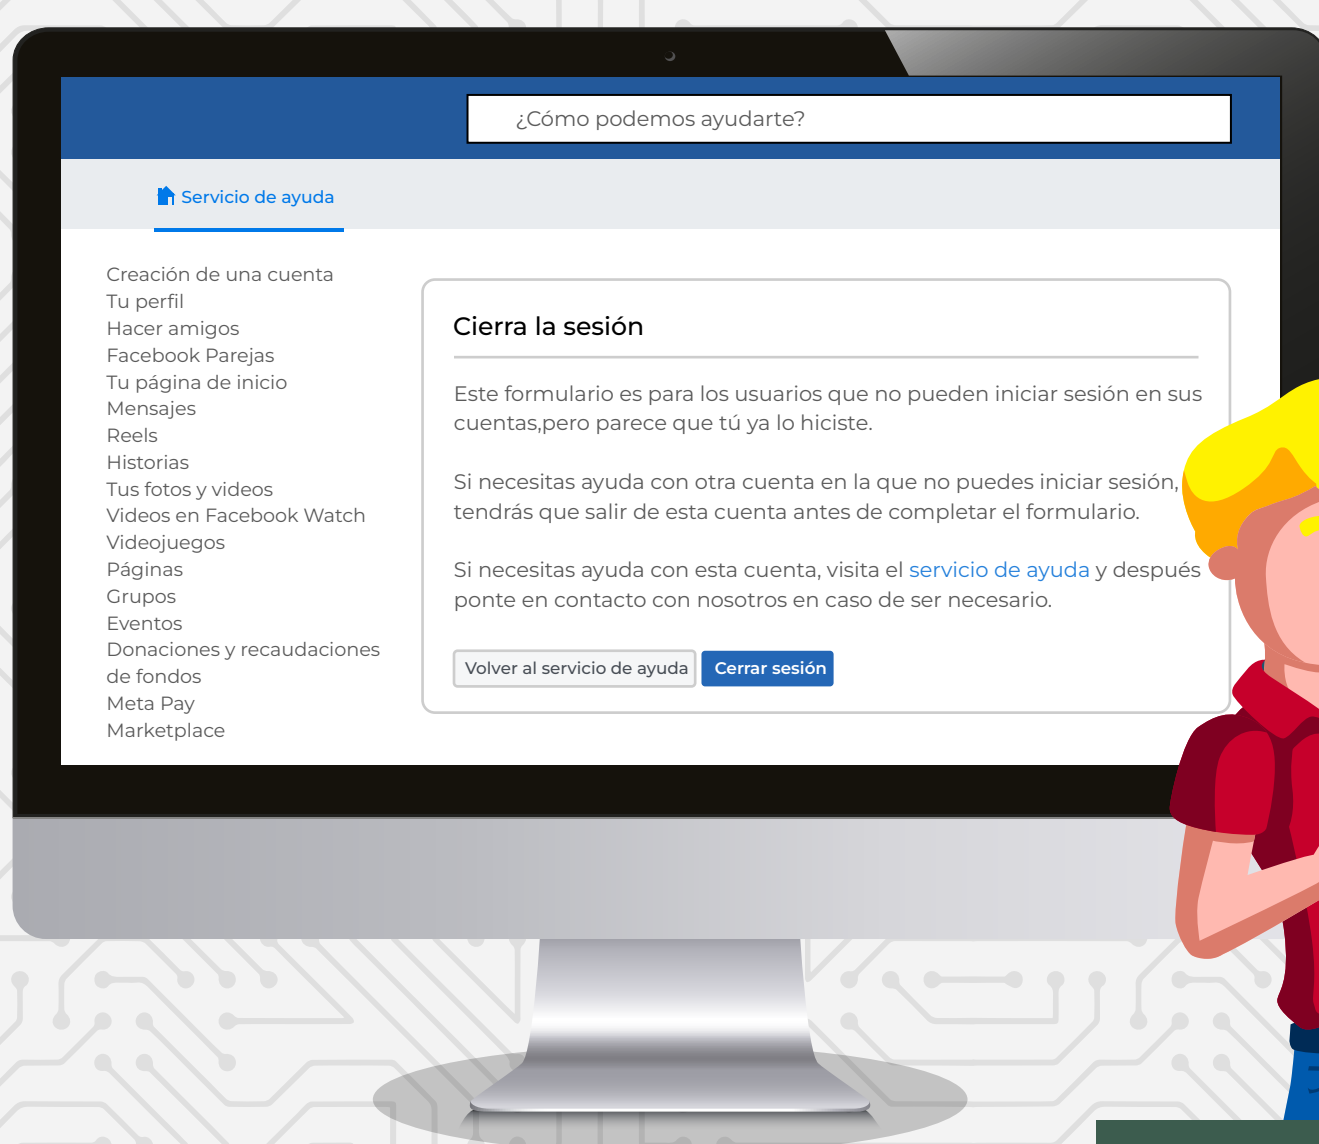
¿Cómo podemos ayudarte?

Servicio de ayuda

Creación de una cuenta
Tu perfil
Hacer amigos
Facebook Parejas
Tu página de inicio
Mensajes
Reels
Historias
Tus fotos y videos
Videos en Facebook Watch
Videojuegos
Páginas
Grupos
Eventos
Donaciones y recaudaciones de fondos
Meta Pay
Marketplace

Cierra la sesión

Este formulario es para los usuarios que no pueden iniciar sesión en sus cuentas,pero parece que tú ya lo hiciste.

Si necesitas ayuda con otra cuenta en la que no puedes iniciar sesión, tendrás que salir de esta cuenta antes de completar el formulario.

Si necesitas ayuda con esta cuenta, visita el servicio de ayuda y después ponte en contacto con nosotros en caso de ser necesario.

Volver al servicio de ayuda
Cerrar sesión